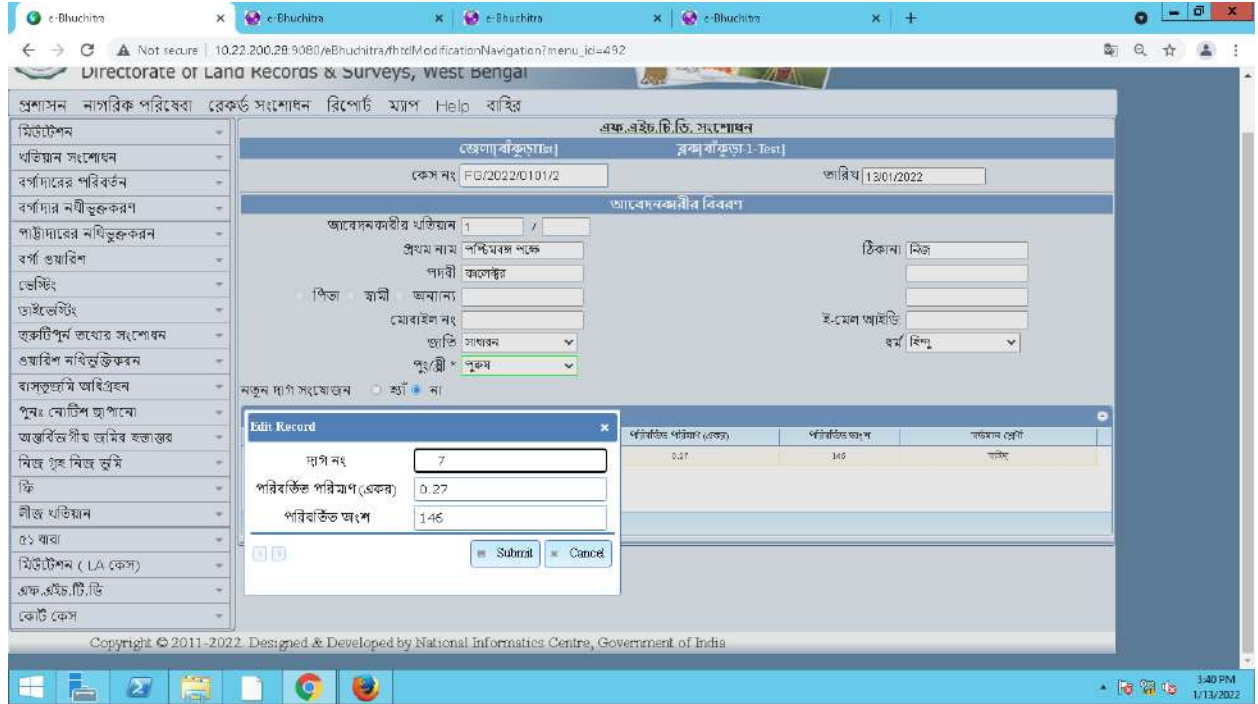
e-Bhuchitra × e-Bhuchitra × e-Bhuchitra × e-Bhuchitra × +

Not secure | 10.22.200.28:9080/eBhuchitra/fhtdModificationNavigation?menu_id=492

Directorate of Land Records & Surveys, West Bengal

প্রশাসন নাগরিক পরিষেবা রেকর্ড সংশোধন রিপোর্ট ম্যাপ Help বাহির

মিউটেশন
খতিয়ান সংশোধন
বর্গাদারের পরিবর্তন
বর্গাদার নথীভুক্তকরণ
পাট্টাদারের নথিভুক্তকরন
বর্গা ওয়ারিশ
ভেস্টিং
ডাইভেস্টিং
ত্রুটিপূর্ন তথ্যের সংশোধন
ওয়ারিশ নথিভুক্তিকরন
বাস্তুজমি অধিগ্রহন
পুনঃ নোটিশ পাঠানো
অন্তর্বিভাগীয় জমির হস্তান্তর
নিজ গৃহ নিজ ভূমি
ফি
নীজ খতিয়ান
৫১ ধারা
মিউটেশন ( LA কেস)
এফ.এইচ.টি.ডি
কোর্ট কেস

এফ.এইচ.টি.ডি. সংশোধন
জেলা[বাঁকুড়া] ব্লক[বাঁকুড়া-1-Test]
কেস নং FB/2022/0101/2 তারিখ 13/01/2022
আবেদনকারীর বিবরণ
আবেদনকারীর খতিয়ান 1 /
প্রথম নাম পশ্চিমবঙ্গ পক্ষে ঠিকানা নিজ
পদবী কালেক্টর
পিতা স্বামী অন্যান্য
মোবাইল নং ই-মেল আইডি
জাতি সাধারন ধর্ম হিন্দু
পুং/স্ত্রী * পুরুষ
নতুন দাগ সংযোজন হ্যাঁ না

পরিবর্তিত পরিমাণ (একর) পরিবর্তিত অংশ বর্তমান শ্রেণী
0.27 146 শালি

Edit Record
দাগ নং 7
পরিবর্তিত পরিমাণ (একর) 0.27
পরিবর্তিত অংশ 146
Submit Cancel

Copyright © 2011-2022. Designed & Developed by National Informatics Centre, Government of India

3:40 PM 1/13/2022